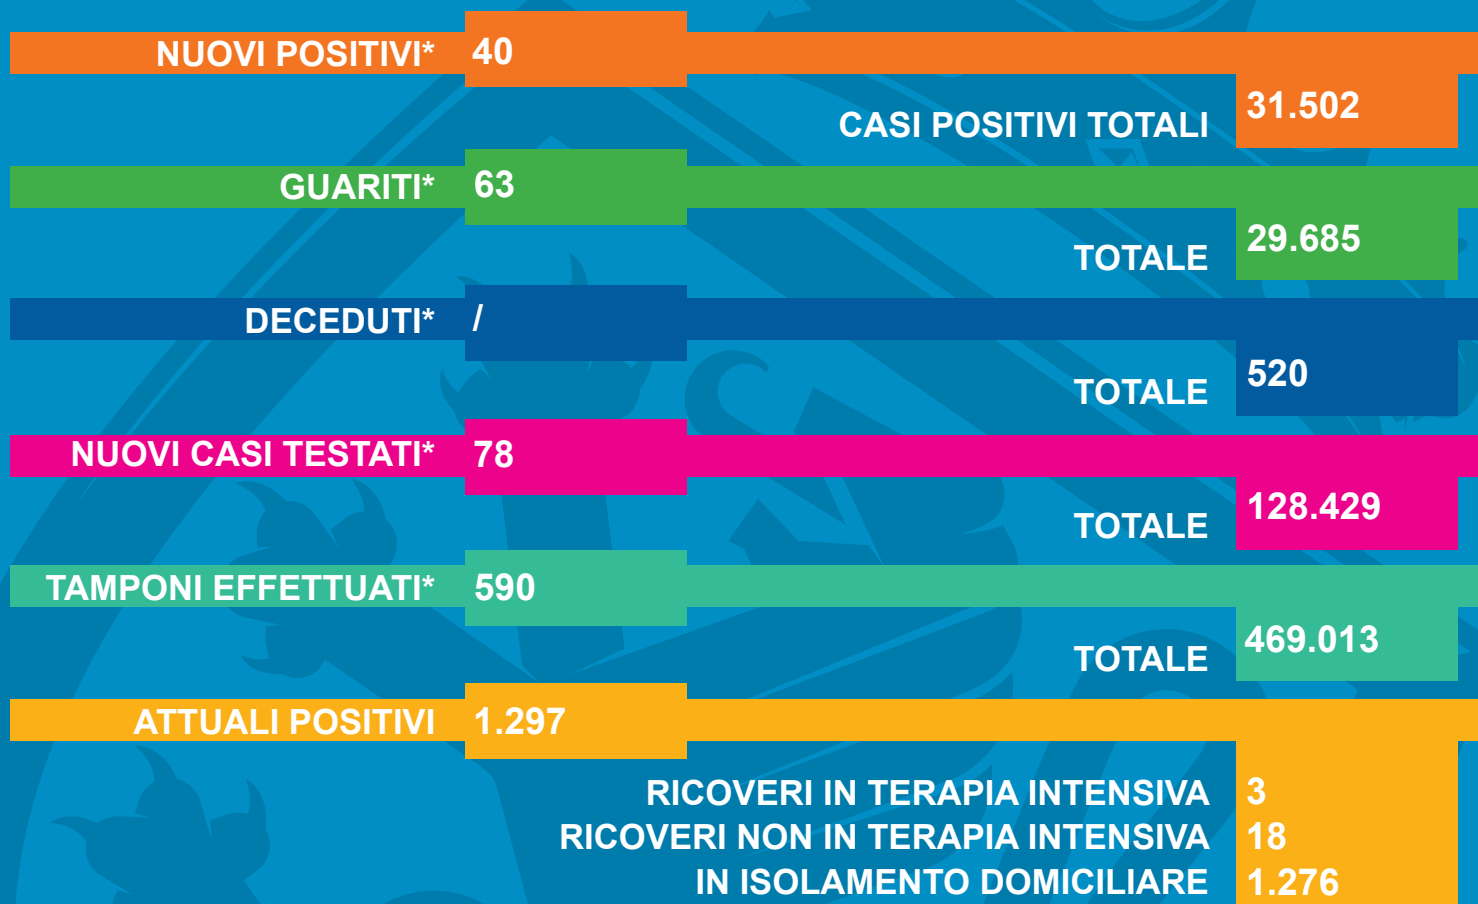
NUOVI POSITIVI* 40

CASI POSITIVI TOTALI 31.502

GUARITI* 63

TOTALE 29.685

DECEDUTI* /

TOTALE 520

NUOVI CASI TESTATI* 78

TOTALE 128.429

TAMPONI EFFETTUATI* 590

TOTALE 469.013

ATTUALI POSITIVI 1.297

RICOVERI IN TERAPIA INTENSIVA 3
RICOVERI NON IN TERAPIA INTENSIVA 18
IN ISOLAMENTO DOMICILIARE 1.276